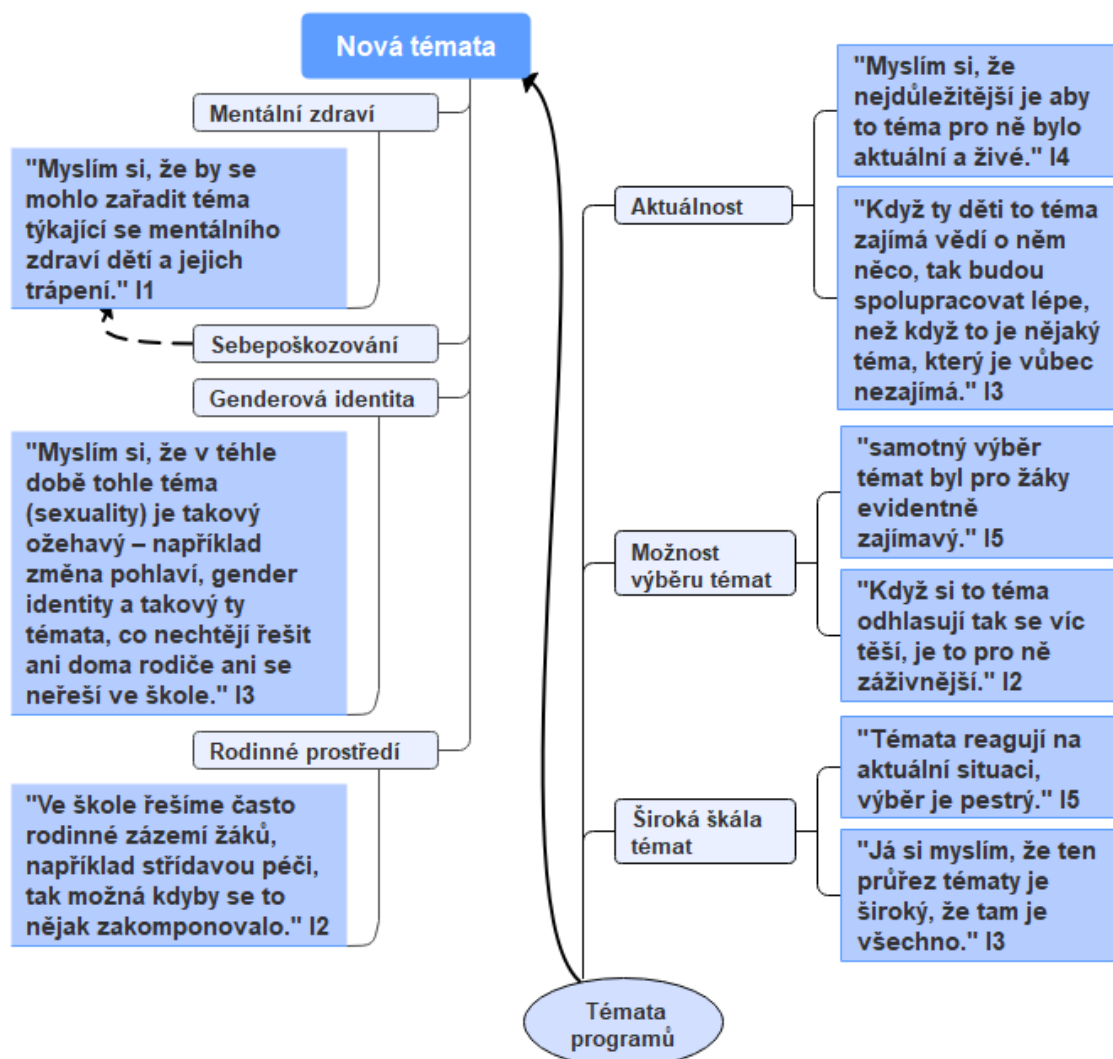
Nová témata

Mentální zdraví

"Myslím si, že by se mohlo zařadit téma týkající se mentálního zdraví dětí a jejich trápení." I1

Sebepoškozování

Genderová identita

"Myslím si, že v téhle době tohle téma (sexuality) je takový ožehavý – například změna pohlaví, gender identity a takový ty témata, co nechtějí řešit ani doma rodiče ani se neřeší ve škole." I3

Rodinné prostředí

"Ve škole řešíme často rodinné zázemí žáků, například střídavou péči, tak možná kdyby se to nějak zakomponovalo." I2

Aktuálnost

"Myslím si, že nejdůležitější je aby to téma pro ně bylo aktuální a živé." I4

"Když ty děti to téma zajímá vědí o něm něco, tak budou spolupracovat lépe, než když to je nějaký téma, který je vůbec nezajímá." I3

Možnost výběru témat

"samotný výběr témat byl pro žáky evidentně zajímavý." I5

"Když si to téma odhlasují tak se víc těší, je to pro ně záživnější." I2

Široká škála témat

"Témata reagují na aktuální situaci, výběr je pestrý." I5

"Já si myslím, že ten průřez tématy je široký, že tam je všechno." I3

Témata programů